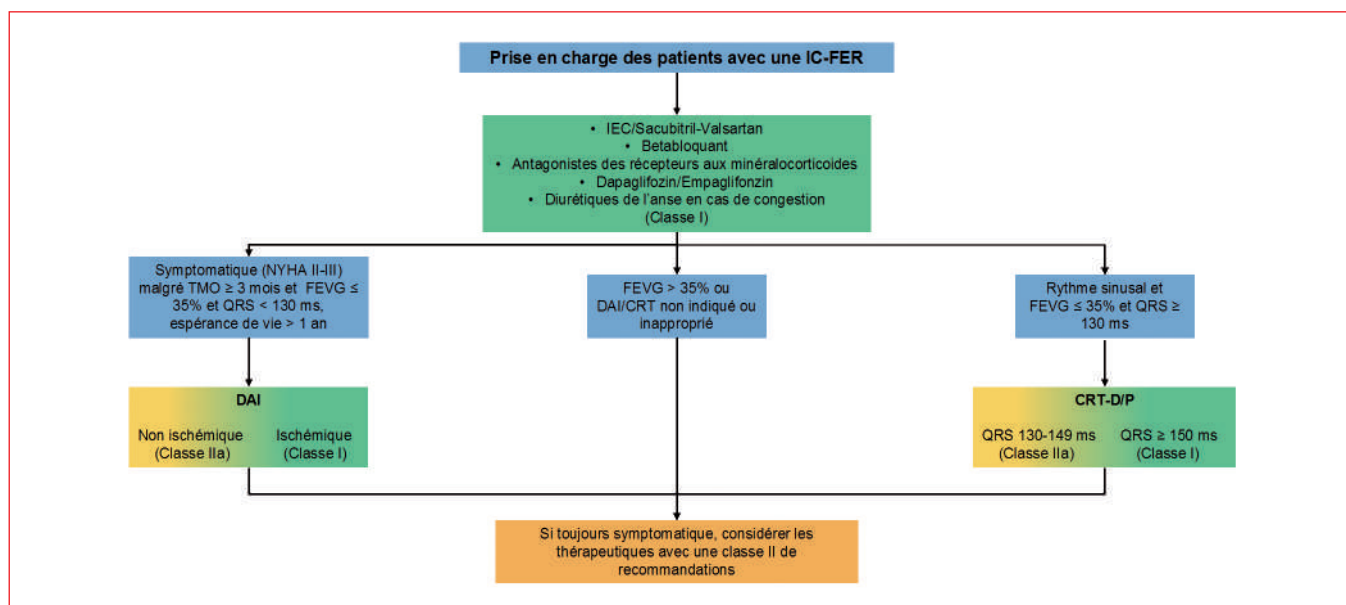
Prise en charge des patients avec une IC-FER

• IEC/Sacubitril-Valsartan
• Betabloquant
• Antagonistes des récepteurs aux minéralocorticoides
• Dapaglifozin/Empaglifonzin
• Diurétiques de l'anse en cas de congestion
(Classe I)

Symptomatique (NYHA II-III) malgré TMO ≥ 3 mois et FEVG ≤ 35% et QRS < 130 ms, espérance de vie > 1 an

FEVG > 35% ou DAI/CRT non indiqué ou inapproprié

Rythme sinusal et FEVG ≤ 35% et QRS ≥ 130 ms

DAI
Non ischémique (Classe IIa)
Ischémique (Classe I)

CRT-D/P
QRS 130-149 ms (Classe IIa)
QRS ≥ 150 ms (Classe I)

Si toujours symptomatique, considérer les thérapeutiques avec une classe II de recommandations